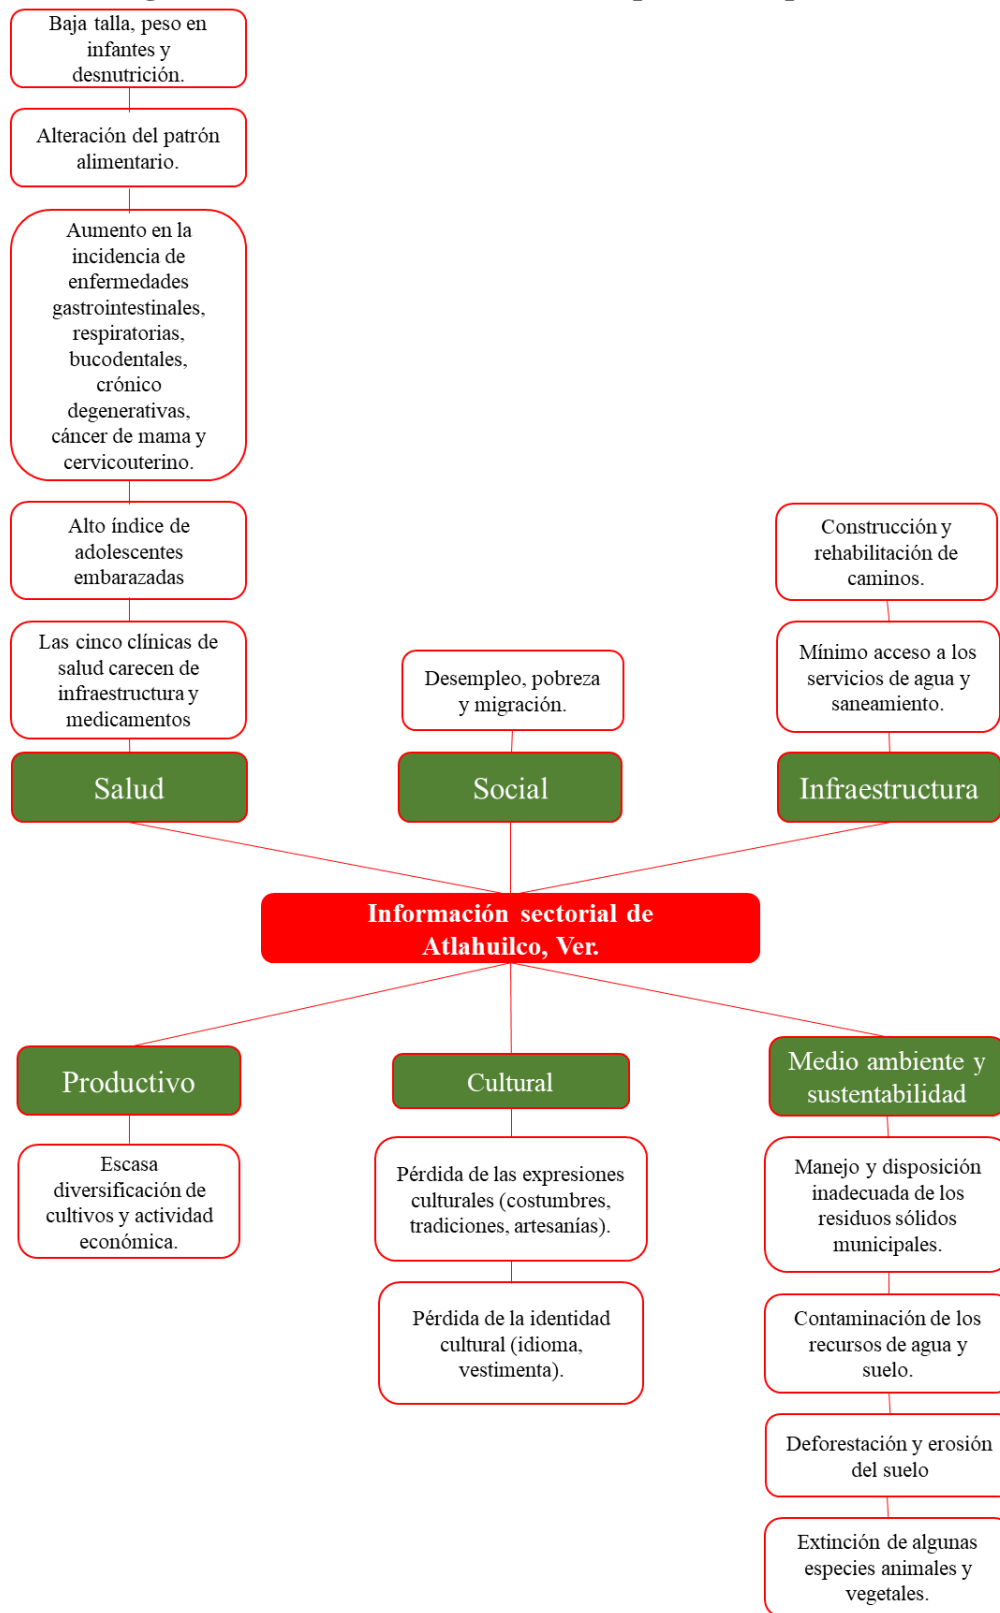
Baja talla, peso en infantes y desnutrición.

Alteración del patrón alimentario.

Aumento en la incidencia de enfermedades gastrointestinales, respiratorias, bucodentales, crónico degenerativas, cáncer de mama y cervicouterino.

Alto índice de adolescentes embarazadas

Las cinco clínicas de salud carecen de infraestructura y medicamentos

Salud

Desempleo, pobreza y migración.

Social

Construcción y rehabilitación de caminos.

Mínimo acceso a los servicios de agua y saneamiento.

Infraestructura

Información sectorial de Atlahuilco, Ver.

Productivo

Escasa diversificación de cultivos y actividad económica.

Cultural

Pérdida de las expresiones culturales (costumbres, tradiciones, artesanías).

Pérdida de la identidad cultural (idioma, vestimenta).

Medio ambiente y sustentabilidad

Manejo y disposición inadecuada de los residuos sólidos municipales.

Contaminación de los recursos de agua y suelo.

Deforestación y erosión del suelo

Extinción de algunas especies animales y vegetales.